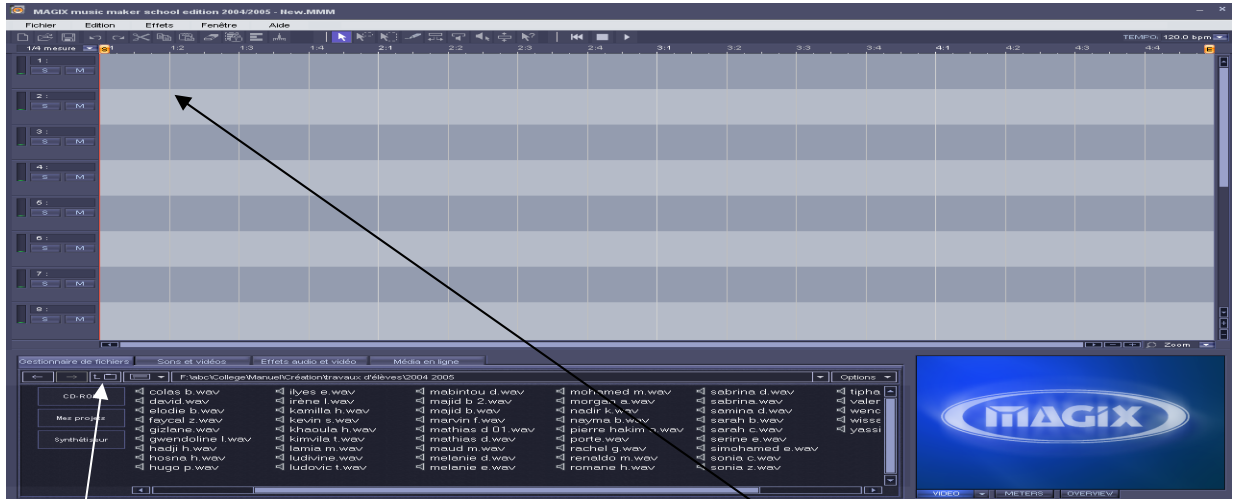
MAGIX music maker school edition 2004/2005 - New.MMM

Fichier Edition Effets Fenêtre Aide

TEMPO: 120.0 bpm

1/4 mesure S 1:2 1:3 1:4 2:1 2:2 2:3 2:4 3:1 3:2 3:3 3:4 4:1 4:2 4:3 4:4 E

1: S M
2: S M
3: S M
4: S M
5: S M
6: S M
7: S M
8: S M

Zoom

Gestionnaire de fichiers Sons et vidéos Effets audio et vidéo Média en ligne

F:\abc\College\Manuel\Création\travaux d'élèves\2004 2005

Options

CD-ROM
Mes projets
Synthétiseur

colas b.wav
david.wav
elodie b.wav
faycal z.wav
gizlane.wav
gwendoline l.wav
hadji h.wav
hosna h.wav
hugo p.wav

ilyes e.wav
irène l.wav
kamilla h.wav
kevin s.wav
khaoula h.wav
kimvila t.wav
lamia m.wav
ludivine.wav
ludovic t.wav

mabintou d.wav
majid b 2.wav
majid b.wav
marvin f.wav
mathias d 01.wav
mathias d.wav
maud m.wav
melanie d.wav
melanie e.wav

mohamed m.wav
morgan a.wav
nadir k.wav
nayma b.wav
pierre hakim a.wav
porte.wav
rachel g.wav
renaldo m.wav
romane h.wav

sabrina d.wav
sabrina.wav
samina d.wav
sarah b.wav
sarah c.wav
serine e.wav
simohamed e.wav
sonia c.wav
sonia z.wav

tipha
valer
wenc
wisse
yassi

MAGIX

VIDEO METERS OVERVIEW